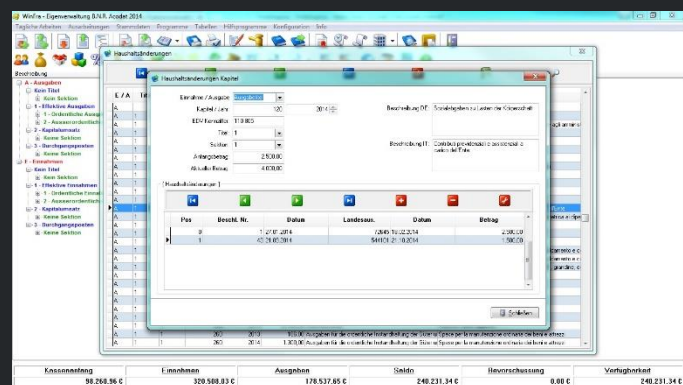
WinFra - Eigenverwaltung B.N.R. Acoder 2014

Tagliste/Arbeiten  Auswertungen  Stammdaten  Programme  Tabellen  Hilfsprogramme  Konfiguration  Info

Beschreibung

A - Ausgaben
Kein Titel
Kein Sektion
1 - Effektive Ausgaben
1 - Ordentliche Ausga
2 - Ausserordentlich
2 - Kapitalersatz
Keine Sektion
3 - Durchgangsposten
Keine Sektion
E - Einnahmen
Kein Titel
Kein Sektion
1 - Effektive Einnahmen
1 - Ordentliche Einnal
2 - Ausserordentlich
2 - Kapitalersatz
Keine Sektion
3 - Durchgangsposten
Keine Sektion

Haushaltsänderungen

E / A

Haushaltsänderungen Kapitel

Einnahme / Ausgabe: Ausgabe
Kapitel / Jahr: 120 2014
EDV Kennziffer: 1.10.005
Titel: 1
Sektion: 1
Anfangsbetrag: 2.500,00
Aktueller Betrag: 4.000,00

Beschreibung DE: Sozialabgaben zu Lasten der Körperschaft

Beschreibung IT: Contributi previdenziali ed assistenziali a carico dell'Ente

Haushaltsänderungen

| Pos | Beschl. Nr. | Datum | Landesaus. | Datum | Betrag |
|---|---|---|---|---|---|
| 0 | 1 | 27.01.2014 | 72645 | 10.02.2014 | 2.500,00 |
| 1 | 43 | 28.05.2014 | 544101 | 21.10.2014 | 1.500,00 |

Schließen

Ausgaben für die ordentliche Instandhaltung der Güter...

| Kassenantrag | Einnahmen | Ausgaben | Saldo | Bevorschussung | Verfügbarkeit |
|---|---|---|---|---|---|
| 98.268,96 € | 320.508,83 € | 178.537,65 € | 240.231,34 € | 0,00 € | 240.231,34 € |